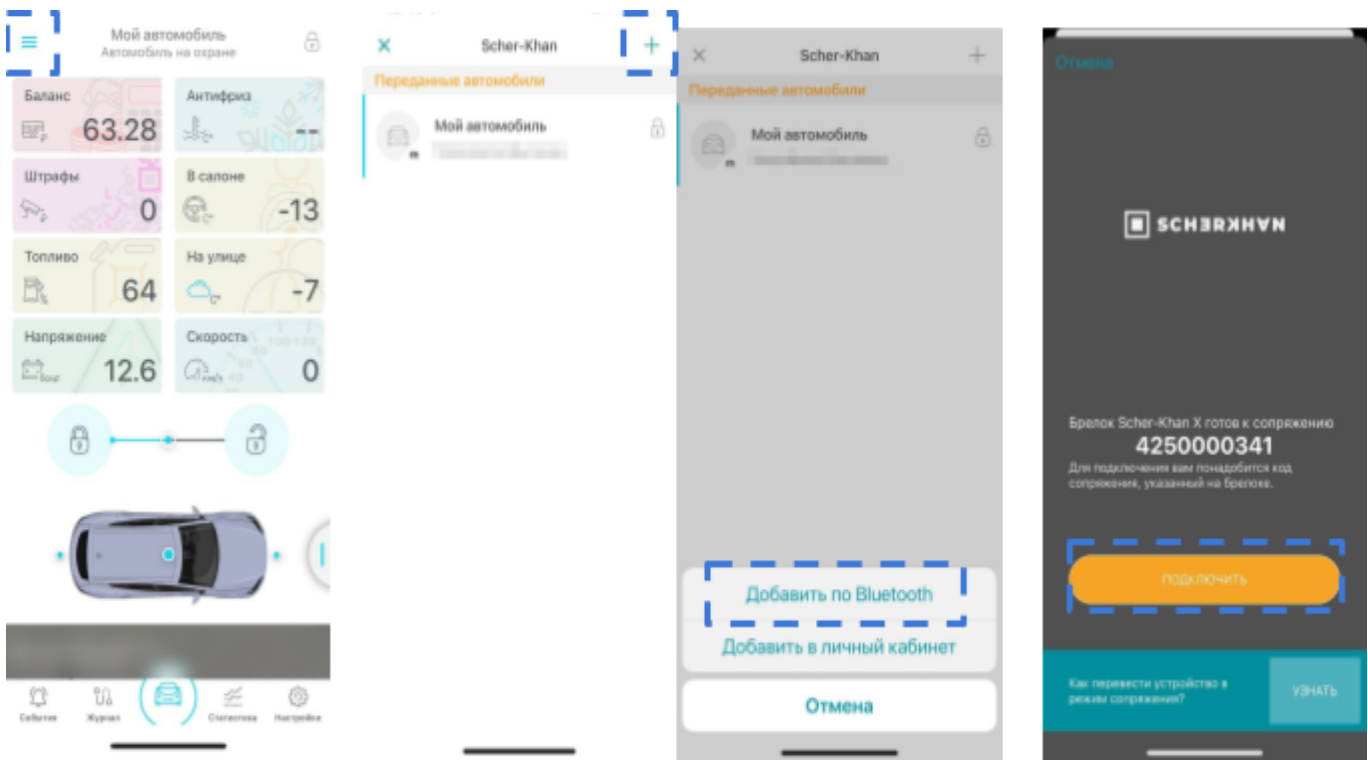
Мой автомобиль
Автомобиль на охране

Баланс
63.28

Антифриз
--

Штрафы
0

В салоне
-13

Топливо
64

На улице
-7

Напряжение
12.6

Скорость
0

События
Журнал
Статистика
Настройки

Scher-Khan
Переданные автомобили
Мой автомобиль

Scher-Khan
Переданные автомобили
Мой автомобиль

Добавить по Bluetooth
Добавить в личный кабинет
Отмена

Отмена

SCHERKHAN

Брелок Scher-Khan X готов к сопряжению
4250000341
Для подключения вам понадобится код сопряжения, указанный на брелоке.

ПОДКЛЮЧИТЬ

Как перевести устройство в режим сопряжения?
УЗНАТЬ